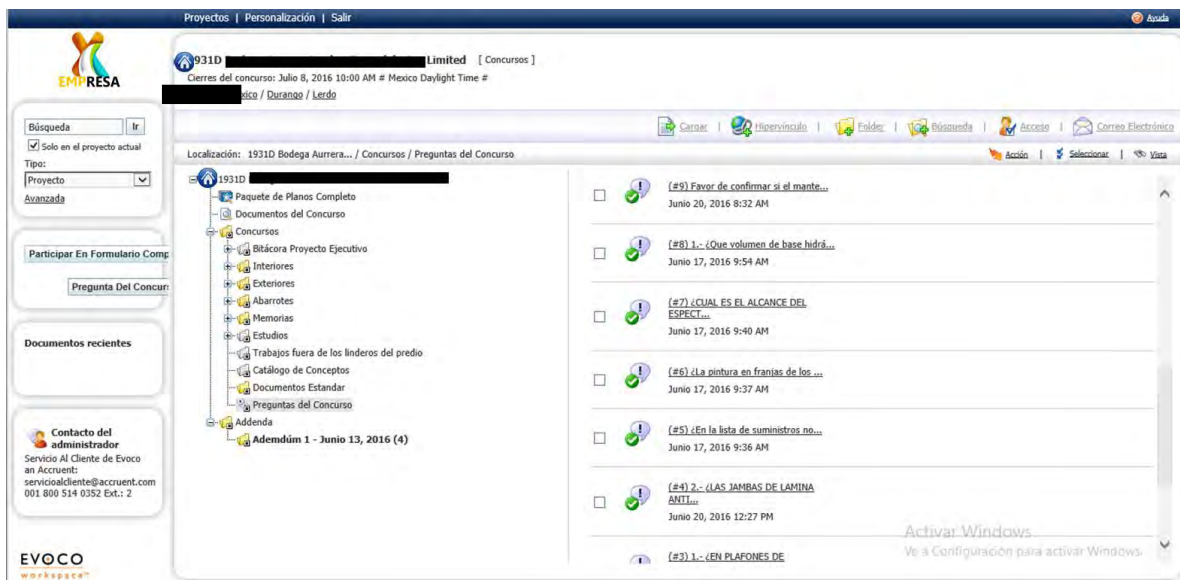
Proyectos | Personalización | Salir

Ayuda

EMPRESA

931D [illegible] Limited [ Concursos ]
Cierres del concurso: Julio 8, 2016 10:00 AM # Mexico Daylight Time #
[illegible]xico / Durango / Lerdo

Búsqueda Ir
Solo en el proyecto actual
Tipo:
Proyecto
Avanzada

Participar En Formulario Comp

Pregunta Del Concur

Documentos recientes

Contacto del administrador
Servicio Al Cliente de Evoco an Accruent:
servicioalcliente@accruent.com
001 800 514 0352 Ext.: 2

EVOCO
workspace

Cargar | Hipervínculo | Folder | Búsqueda | Acceso | Correo Electrónico

Localización: 1931D Bodega Aurrera... / Concursos / Preguntas del Concurso

Acción | Seleccionar | Vista

1931D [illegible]
Paquete de Planos Completo
Documentos del Concurso
Concursos
Bitácora Proyecto Ejecutivo
Interiores
Exteriores
Abarrotes
Memorias
Estudios
Trabajos fuera de los linderos del predio
Catálogo de Conceptos
Documentos Estandar
Preguntas del Concurso
Addenda
Ademdúm 1 - Junio 13, 2016 (4)

(#9) Favor de confirmar si el mante...
Junio 20, 2016 8:32 AM

(#8) 1.- ¿Que volumen de base hidrá...
Junio 17, 2016 9:54 AM

(#7) ¿CUAL ES EL ALCANCE DEL ESPECT...
Junio 17, 2016 9:40 AM

(#6) ¿La pintura en franjas de los ...
Junio 17, 2016 9:37 AM

(#5) ¿En la lista de suministros no...
Junio 17, 2016 9:36 AM

(#4) 2.- ¿LAS JAMBAS DE LAMINA ANTI...
Junio 20, 2016 12:27 PM

(#3) 1.- ¿EN PLAFONES DE

Activar Windows
Ve a Configuración para activar Windows.